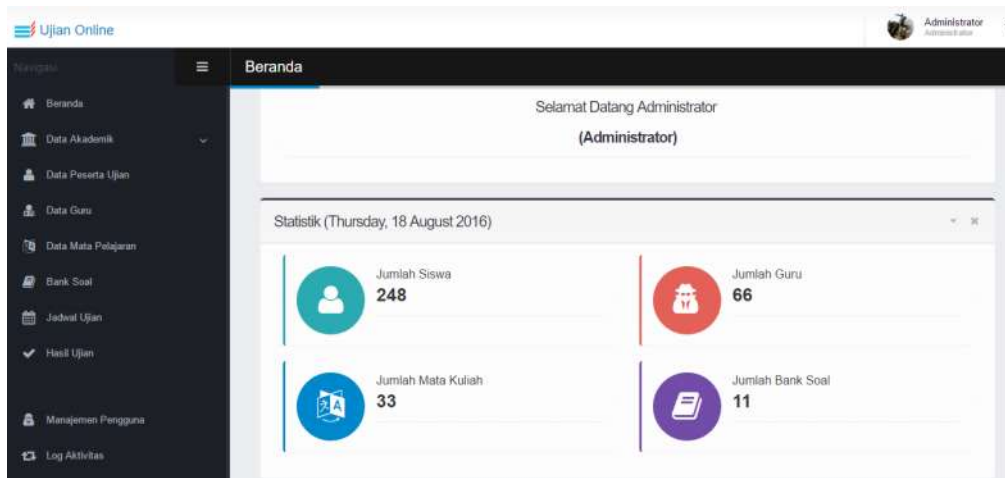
Ujian Online

Administrator
Administrator

Navigasi

Beranda

Data Akademik

Data Peserta Ujian

Data Guru

Data Mata Pelajaran

Bank Soal

Jadwal Ujian

Hasil Ujian

Manajemen Pengguna

Log Aktivitas

Beranda

Selamat Datang Administrator

(Administrator)

Statistik (Thursday, 18 August 2016)

Jumlah Siswa
248

Jumlah Guru
66

Jumlah Mata Kuliah
33

Jumlah Bank Soal
11